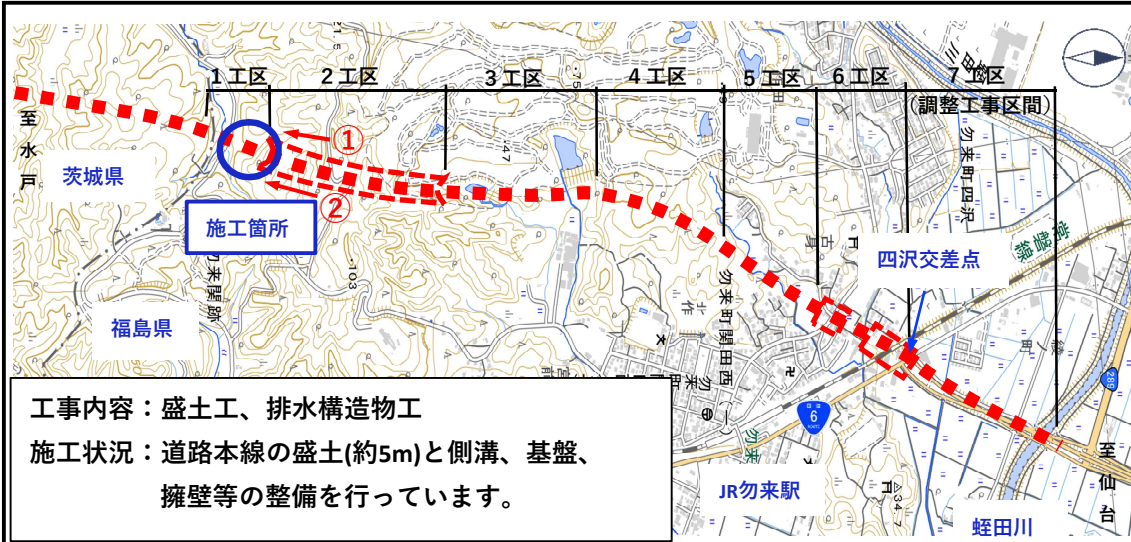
1工区
2工区
3工区
4工区
5工区
6工区
7工区
（調整工事区間）
至水戸
茨城県
①
②
施工箇所
福島県
勿来関跡
四沢交差点
勿来町四沢
勿来町関田西
常磐線
6
289
JR勿来駅
至仙台
蛭田川
工事内容：盛土工、排水構造物工
施工状況：道路本線の盛土(約5m)と側溝、基盤、擁壁等の整備を行っています。